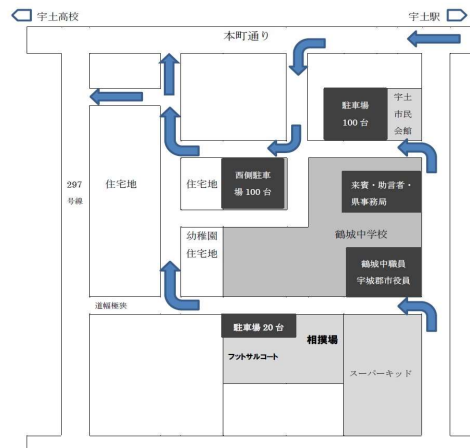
宇土高校
宇土駅
本町通り
駐車場
100 台
宇土
市民
会館
297
号線
住宅地
住宅地
西側駐車
場 100 台
来賓・助言者・
県事務局
幼稚園
住宅地
鶴城中学校
鶴城中職員
宇城郡市役員
道幅極狭
駐車場 20 台
相撲場
フットサルコート
スーパーキッド